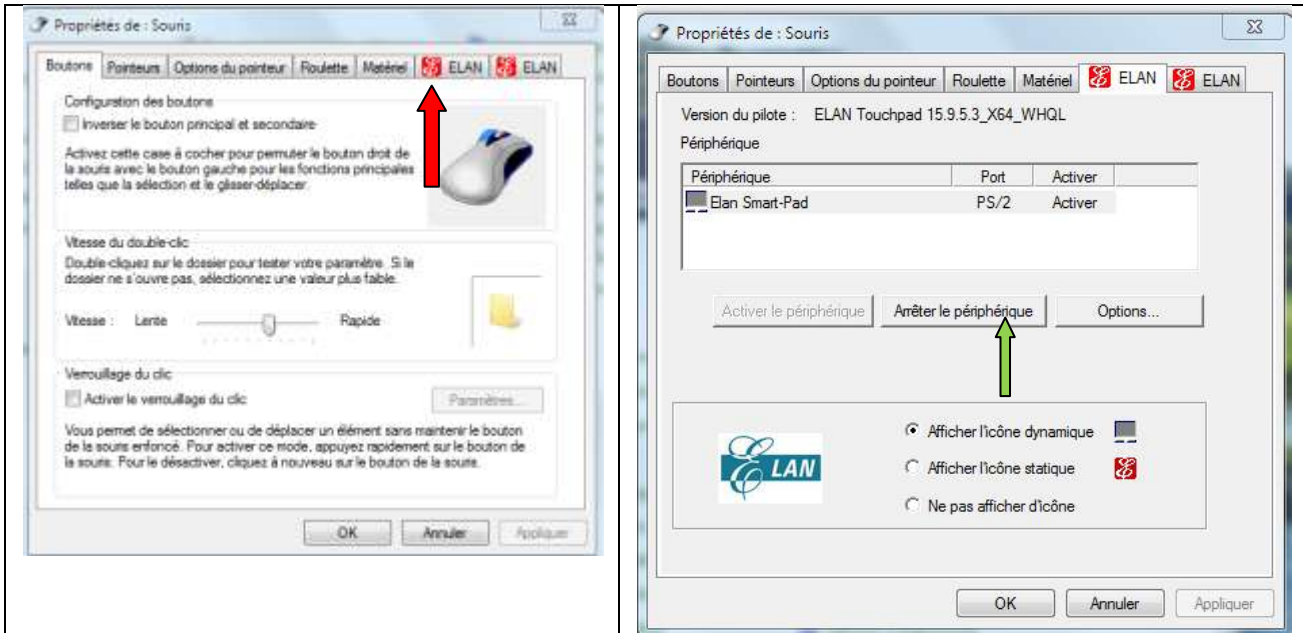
Propriétés de : Souris

Boutons | Pointeurs | Options du pointeur | Roulette | Matériel | ELAN | ELAN

Configuration des boutons

Inverser le bouton principal et secondaire

Activez cette case à cocher pour permuter le bouton droit de la souris avec le bouton gauche pour les fonctions principales telles que la sélection et le glisser-déplacer.

Vitesse du double-clic

Double-cliquez sur le dossier pour tester votre paramètre. Si le dossier ne s'ouvre pas, sélectionnez une valeur plus faible.

Vitesse : Lente Rapide

Verrouillage du clic

Activer le verrouillage du clic

Paramètres...

Vous permet de sélectionner ou de déplacer un élément sans maintenir le bouton de la souris enfoncé. Pour activer ce mode, appuyez rapidement sur le bouton de la souris. Pour le désactiver, cliquez à nouveau sur le bouton de la souris.

OK Annuler Appliquer

Propriétés de : Souris

Boutons | Pointeurs | Options du pointeur | Roulette | Matériel | ELAN | ELAN

Version du pilote : ELAN Touchpad 15.9.5.3_X64_WHQL

Périphérique

| Périphérique | Port | Activer |
|---|---|---|
| Elan Smart-Pad | PS/2 | Activer |

Activer le périphérique Arrêter le périphérique Options...

ELAN

Afficher l'icône dynamique

Afficher l'icône statique

Ne pas afficher d'icône

OK Annuler Appliquer